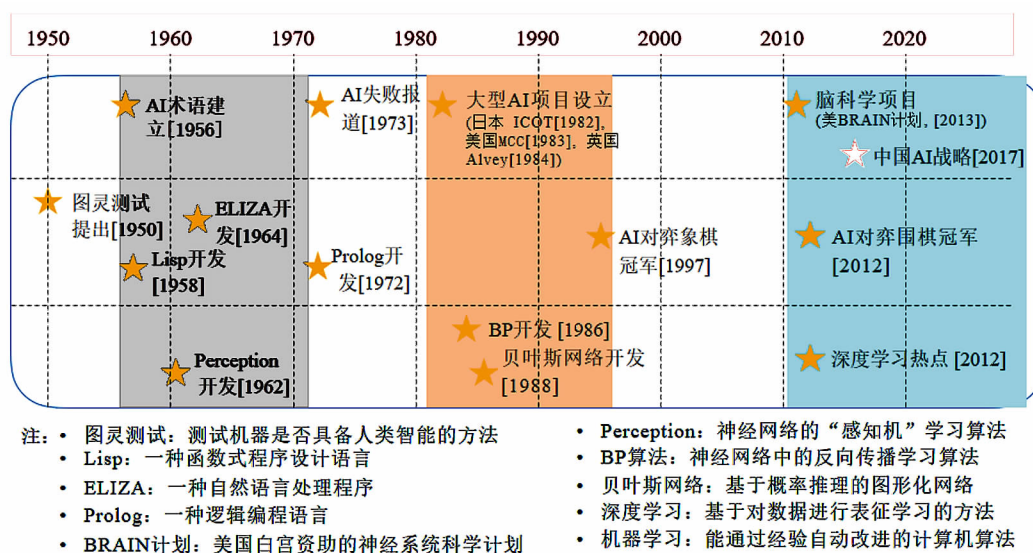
1950 1960 1970 1980 1990 2000 2010 2020

AI术语建立[1956]

AI失败报道[1973]

大型AI项目设立 (日本 ICOT[1982]，美国MCC[1983]，英国Alvey[1984])

脑科学项目 (美BRAIN计划，[2013])

中国AI战略[2017]

图灵测试提出[1950]

ELIZA开发[1964]

Lisp开发[1958]

Prolog开发[1972]

AI对弈象棋冠军[1997]

AI对弈围棋冠军[2012]

BP开发 [1986]

贝叶斯网络开发[1988]

Perception开发[1962]

深度学习热点 [2012]

注：• 图灵测试：测试机器是否具备人类智能的方法
• Lisp：一种函数式程序设计语言
• ELIZA：一种自然语言处理程序
• Prolog：一种逻辑编程语言
• BRAIN计划：美国白宫资助的神经系统科学计划

• Perception：神经网络的“感知机”学习算法
• BP算法：神经网络中的反向传播学习算法
• 贝叶斯网络：基于概率推理的图形化网络
• 深度学习：基于对数据进行表征学习的方法
• 机器学习：能通过经验自动改进的计算机算法